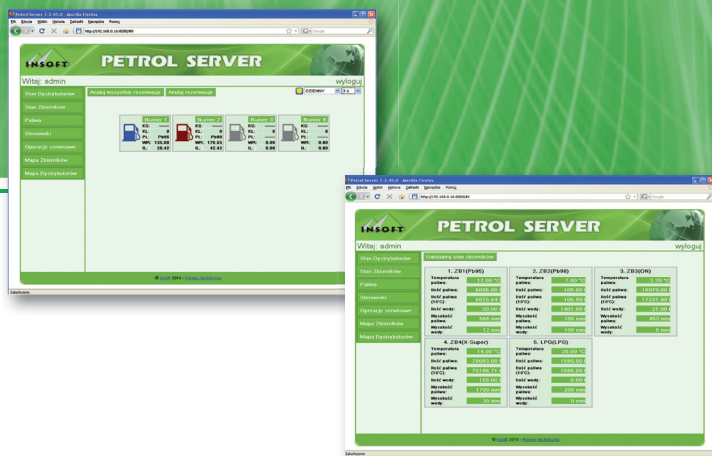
Petrol Server 2.2.45.0 - Mozilla Firefox
Plik Edycja Widok Historia Zakładki Narzędzia Pomoc
http://192.168.0.16:8080/#0
Google

INSOFT PETROL SERVER
Witaj: admin
wyloguj

Stan Dystrybutorów
Stan Zbiorników
Paliwa
Stanowiski
Operacje zewnętrzne
Mapa Zbiorników
Mapa Dystrybutorów

Anuluj wszystkie rezerwacje
Anuluj rezerwacje
DZIENNY

| Numer 1 | Numer 2 | Numer 3 | Numer 4 |
|---|---|---|---|
| KS: | KS: | KS: | KS: |
| KL: 6 | KL: 5 | KL: | KL: 8 |
| PL: Pb98 | PL: Pb98 | PL: | PL: |
| WR: 135.89 | WR: 176.53 | WR: 0.00 | WR: 0.00 |
| IL: 26.42 | IL: 42.42 | IL: 0.00 | IL: 0.00 |

© Insoft 2010 - Petrol Server

Zakończono

Petrol Server 2.2.45.0 - Mozilla Firefox
Plik Edycja Widok Historia Zakładki Narzędzia Pomoc
http://192.168.0.16:8080/#1
Google

INSOFT PETROL SERVER
Witaj: admin
wyloguj

Stan Dystrybutorów
Stan Zbiorników
Paliwa
Stanowiski
Operacje zewnętrzne
Mapa Zbiorników
Mapa Dystrybutorów

Uaktualnij stan zbiorników

1. ZB1(Pb95)
Temperatura paliwa: 12.56 °C
Ilość paliwa: 8086.00 l
Ilość paliwa (15°C): 8075.84 l
Ilość wody: 20.00 l
Wysokość paliwa: 366 mm
Wysokość wody: 12 mm

2. ZB2(Pb98)
Temperatura paliwa: 7.90 °C
Ilość paliwa: 106.00 l
Ilość paliwa (15°C): 105.99 l
Ilość wody: 1465.00 l
Wysokość paliwa: 100 mm
Wysokość wody: 100 mm

3. ZB3(ON)
Temperatura paliwa: 5.36 °C
Ilość paliwa: 16973.00 l
Ilość paliwa (15°C): 17231.99 l
Ilość wody: 21.00 l
Wysokość paliwa: 453 mm
Wysokość wody: 0 mm

4. ZB4(X-Super)
Temperatura paliwa: 14.56 °C
Ilość paliwa: 78093.00 l
Ilość paliwa (15°C): 78166.71 l
Ilość wody: 158.00 l
Wysokość paliwa: 1700 mm
Wysokość wody: 20 mm

5. LPG(LPG)
Temperatura paliwa: 20.00 °C
Ilość paliwa: 1595.00 l
Ilość paliwa (15°C): 1595.00 l
Ilość wody: 0.00 l
Wysokość paliwa: 1595 mm
Wysokość wody: 0 mm

© Insoft 2010 - Petrol Server

Zakończono